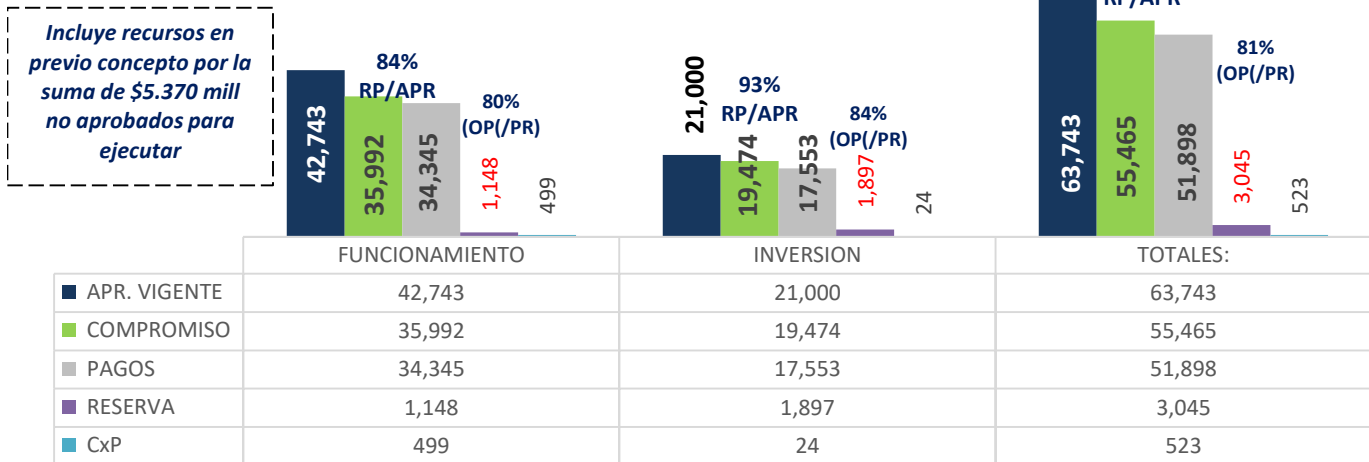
Incluye recursos en previo concepto por la suma de $5.370 mill no aprobados para ejecutar

84% RP/APR

80% (OP(/PR)

42,743

35,992

34,345

1,148

499

21,000

93% RP/APR

84% (OP(/PR)

19,474

17,553

1,897

24

RP/APR

81% (OP(/PR)

63,743

55,465

51,898

3,045

523

| | FUNCIONAMIENTO | INVERSION | TOTALES: |
|---|---|---|---|
| APR. VIGENTE | 42,743 | 21,000 | 63,743 |
| COMPROMISO | 35,992 | 19,474 | 55,465 |
| PAGOS | 34,345 | 17,553 | 51,898 |
| RESERVA | 1,148 | 1,897 | 3,045 |
| CxP | 499 | 24 | 523 |